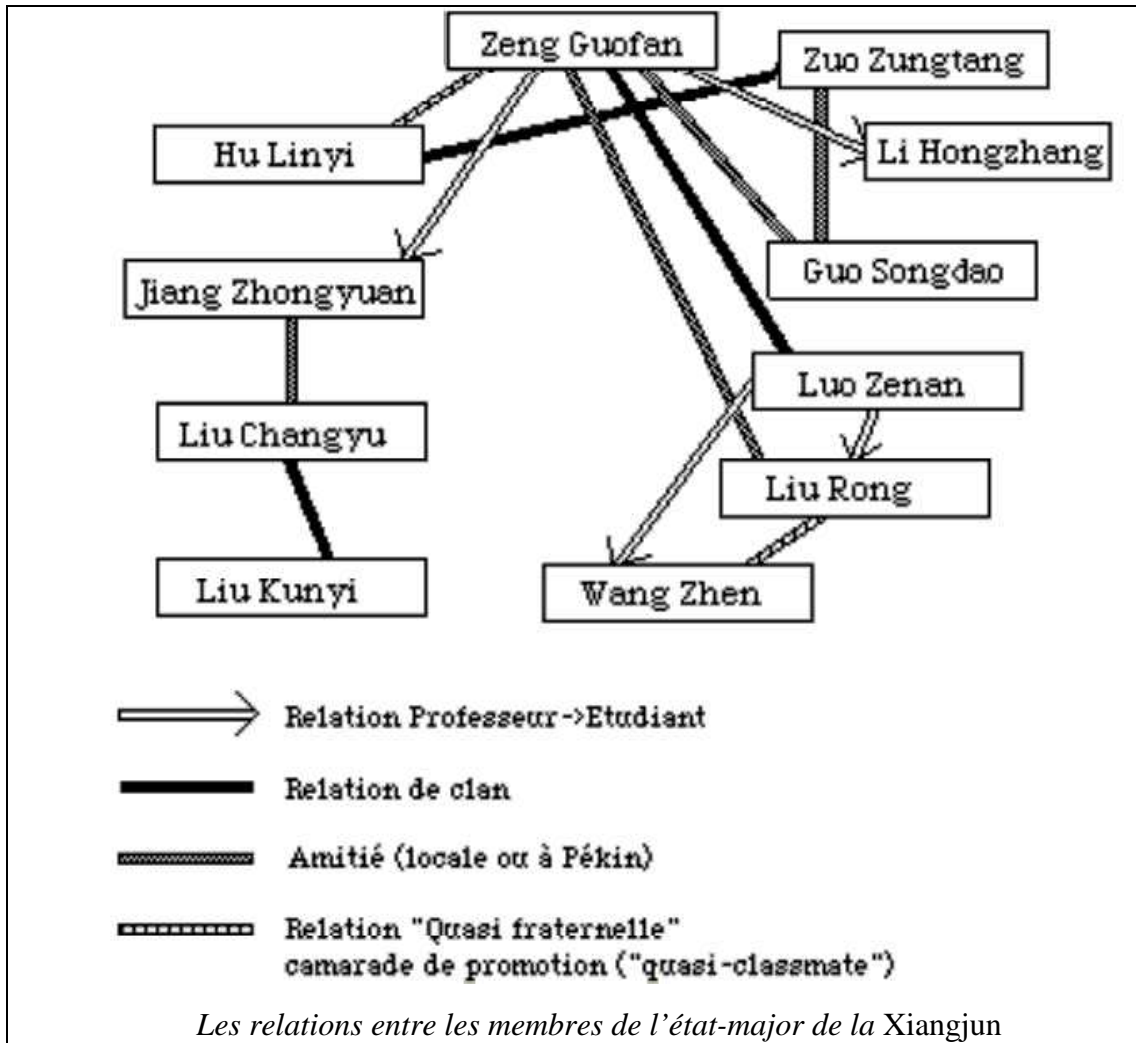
Zeng Guofan

Zuo Zungtang

Hu Linyi

Li Hongzhang

Jiang Zhongyuan

Guo Songdao

Luo Zenan

Liu Changyu

Liu Rong

Liu Kunyi

Wang Zhen

Relation Professeur ->Etudiant

Relation de clan

Amitié (locale ou à Pékin)

Relation "Quasi fraternelle" camarade de promotion ("quasi-classmate")

*Les relations entre les membres de l'état-major de la* Xiangjun